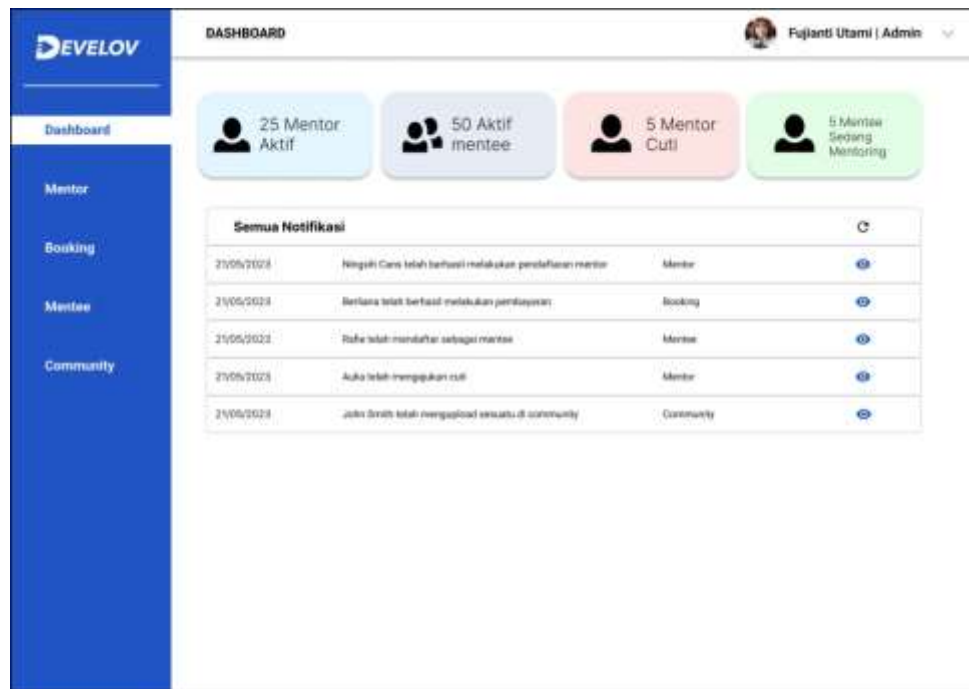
DEVELOV

Dashboard

Mentor

Booking

Mentee

Community

DASHBOARD

Fujianti Utami | Admin

25 Mentor Aktif

50 Aktif mentee

5 Mentor Cuti

5 Mentee Sedang Mentoring

Semua Notifikasi

| | | | |
|---|---|---|---|
| 21/05/2023 | Ningsih Cans telah berhasil melakukan pendaftaran mentor | Mentor | |
| 21/05/2023 | Berliana telah berhasil melakukan pembayaran | Booking | |
| 21/05/2023 | Rafie telah mendaftar sebagai mentee | Mentee | |
| 21/05/2023 | Aulia telah mengajukan cuti | Mentor | |
| 21/05/2023 | John Smith telah mengupload sesuatu di community | Community | |